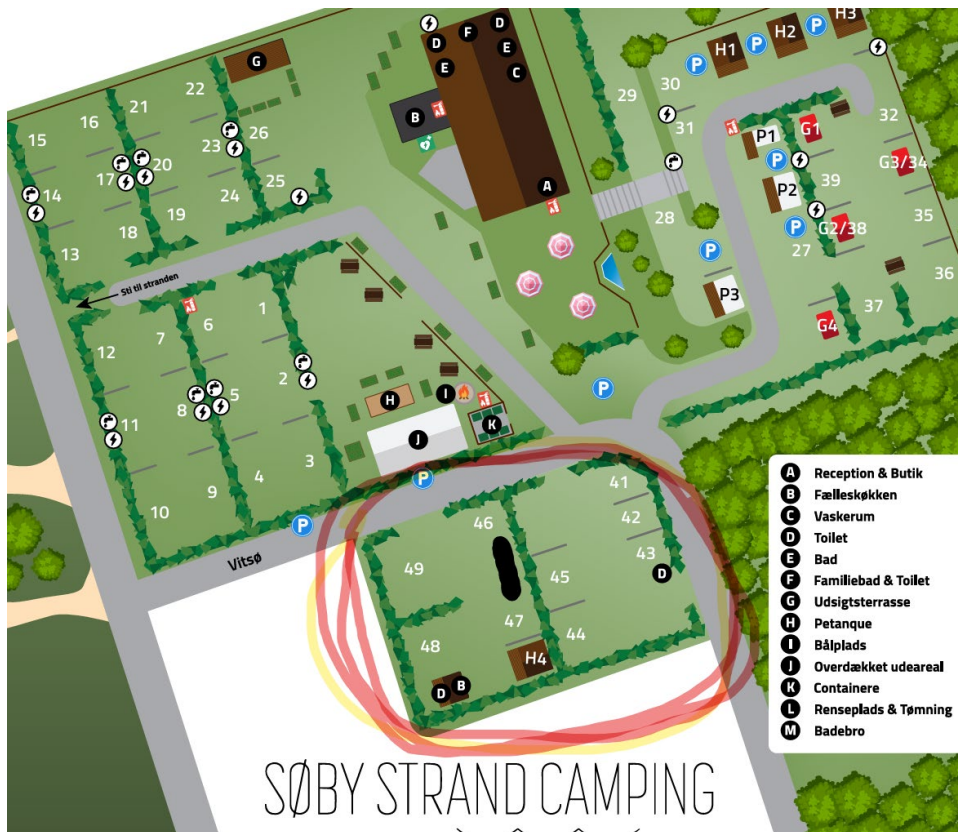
G
D
F
D
E
E
C
B
A
15
16
21
22
26
23
20
17
14
19
24
25
18
13
Sti til stranden
29
30
31
H1
P
H2
P
P
H3
P1
G1
32
P
P2
39
G3/34
28
P
G2/38
35
27
P
P3
36
37
G4
P
1
6
7
12
2
5
8
11
H
I
K
J
P
3
4
9
10
P
Vitsø
41
46
42
43
D
49
45
47
44
48
H4
D
B
A Reception & Butik
B Fælleskøkken
C Vaskerum
D Toilet
E Bad
F Familiebad & Toilet
G Udsigtsterrasse
H Petanque
I Bålplads
J Overdækket udeareal
K Containere
L Renseplads & Tømning
M Badebro
SØBY STRAND CAMPING